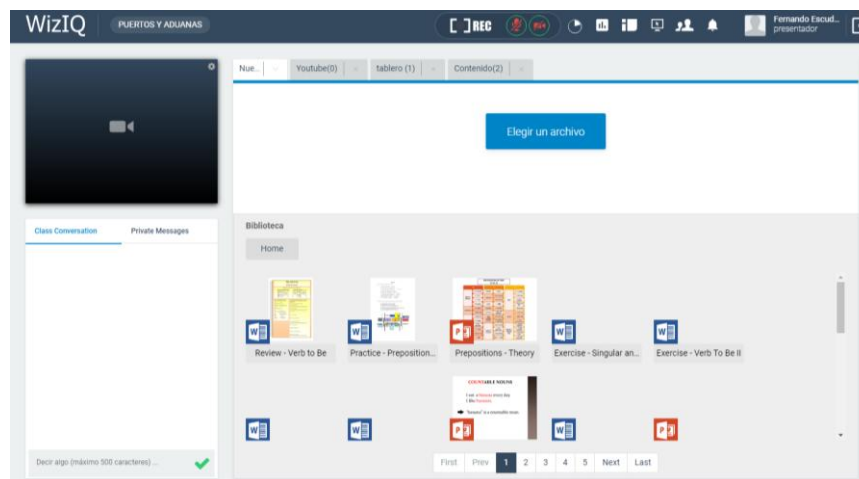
WizIQ PUERTOS Y ADUANAS

REC

Fernando Escud... presentador

Nue... Youtube(0) tablero (1) Contenido(2)

Elegir un archivo

Class Conversation Private Messages

Biblioteca

Home

Review - Verb to Be
Practice - Preposition...
Prepositions - Theory
Exercise - Singular an...
Exercise - Verb To Be II

COUNTABLE NOUNS

Decir algo (máximo 500 caracteres) ...

First Prev 1 2 3 4 5 Next Last